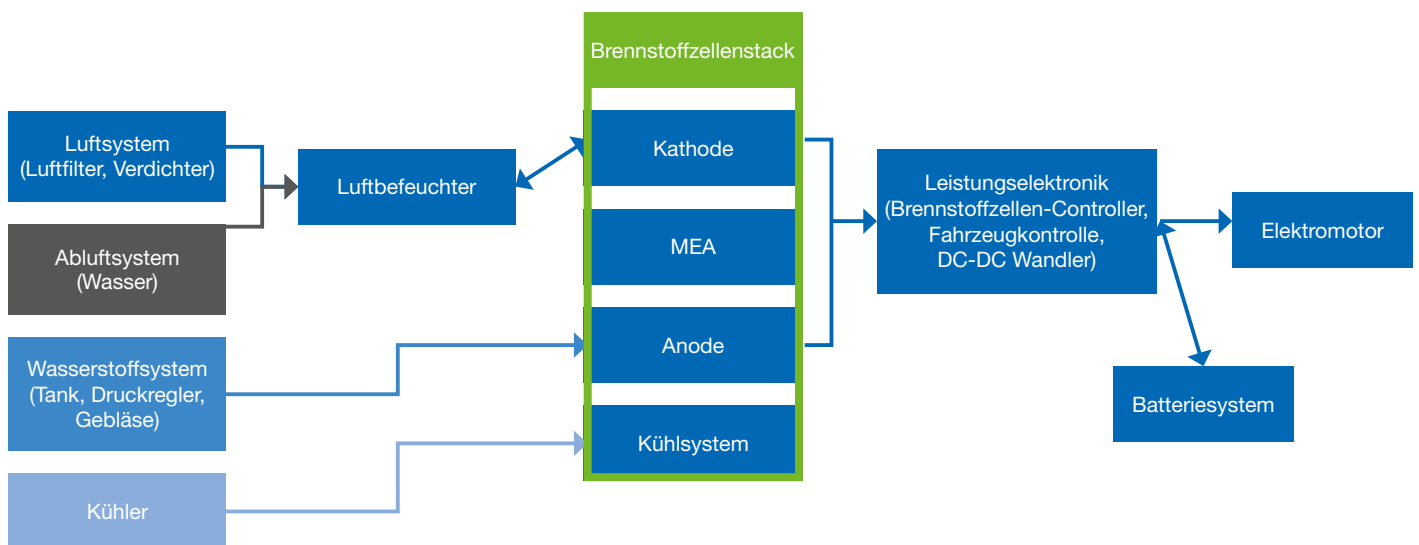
Brennstoffzellenstack

Luftsystem (Luftfilter, Verdichter)

Abluftsystem (Wasser)

Luftbefeuchter

Kathode

MEA

Anode

Kühlsystem

Wasserstoffsystem (Tank, Druckregler, Gebläse)

Kühler

Leistungselektronik (Brennstoffzellen-Controller, Fahrzeugkontrolle, DC-DC Wandler)

Elektromotor

Batteriesystem